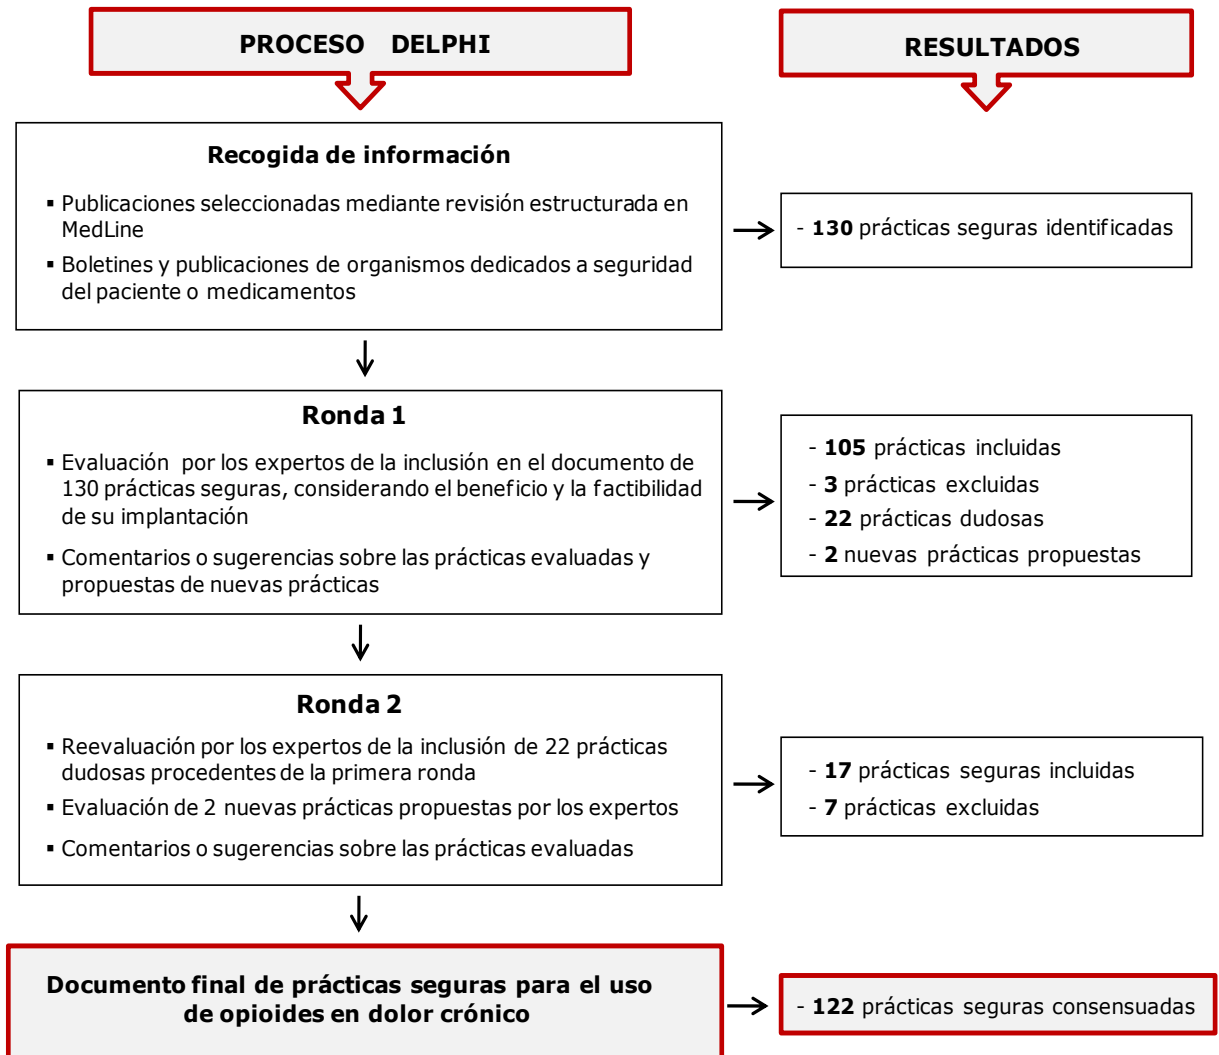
PROCESO DELPHI

RESULTADOS

Recogida de información

▪ Publicaciones seleccionadas mediante revisión estructurada en MedLine

▪ Boletines y publicaciones de organismos dedicados a seguridad del paciente o medicamentos

- **130** prácticas seguras identificadas

Ronda 1

▪ Evaluación por los expertos de la inclusión en el documento de 130 prácticas seguras, considerando el beneficio y la factibilidad de su implantación

▪ Comentarios o sugerencias sobre las prácticas evaluadas y propuestas de nuevas prácticas

- **105** prácticas incluidas
- **3** prácticas excluidas
- **22** prácticas dudosas
- **2** nuevas prácticas propuestas

Ronda 2

▪ Reevaluación por los expertos de la inclusión de 22 prácticas dudosas procedentes de la primera ronda

▪ Evaluación de 2 nuevas prácticas propuestas por los expertos

▪ Comentarios o sugerencias sobre las prácticas evaluadas

- **17** prácticas seguras incluidas
- **7** prácticas excluidas

Documento final de prácticas seguras para el uso de opioides en dolor crónico

- **122** prácticas seguras consensuadas